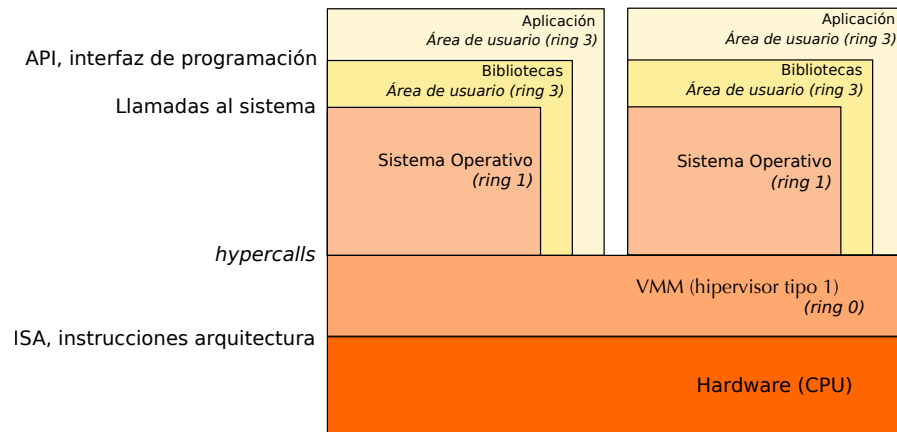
API, interfaz de programación

Llamadas al sistema

hypercalls

ISA, instrucciones arquitectura

Aplicación
Área de usuario (ring 3)

Bibliotecas
Área de usuario (ring 3)

Sistema Operativo
(ring 1)

Aplicación
Área de usuario (ring 3)

Bibliotecas
Área de usuario (ring 3)

Sistema Operativo
(ring 1)

VMM (hipervisor tipo 1)
(ring 0)

Hardware (CPU)